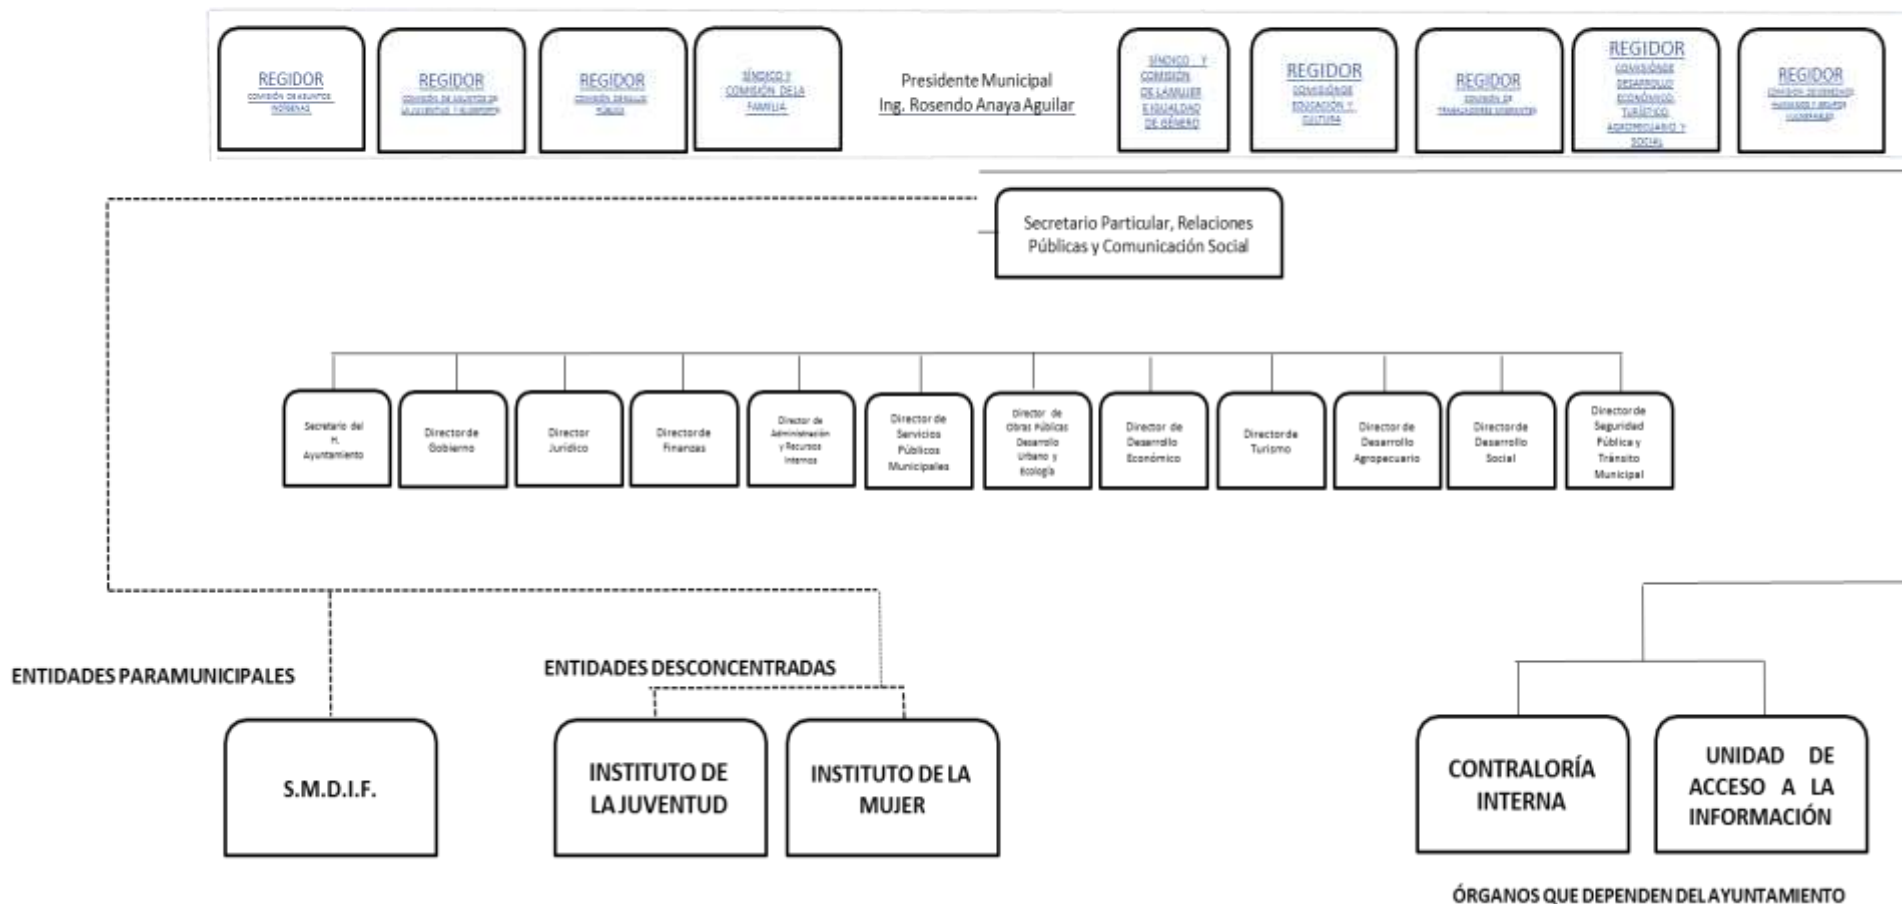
REGIDOR
COMISIÓN DE ASUNTOS INDÍGENAS

REGIDOR
COMISIÓN DE ASUNTOS DE LA JUVENTUD Y DEPORTE

REGIDOR
COMISIÓN DE SALUD PÚBLICA

SÍNDICO Y COMISIÓN DE LA FAMILIA

Presidente Municipal
Ing. Rosendo Anaya Aguilar

SÍNDICO Y COMISIÓN DE LA MUJER E IGUALDAD DE GÉNERO

REGIDOR
COMISIÓN DE EDUCACIÓN Y CULTURA

REGIDOR
COMISIÓN DE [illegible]

REGIDOR
COMISIÓN DE DESARROLLO ECONÓMICO, TURÍSTICO, AGROPECUARIO Y SOCIAL

REGIDOR
COMISIÓN DE DERECHOS HUMANOS Y GRUPOS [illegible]

Secretario Particular, Relaciones Públicas y Comunicación Social

Secretario del H. Ayuntamiento

Director de Gobierno

Director Jurídico

Director de Finanzas

Director de Administración y Recursos Internos

Director de Servicios Públicos Municipales

Director de Obras Públicas Desarrollo Urbano y Ecología

Director de Desarrollo Económico

Director de Turismo

Director de Desarrollo Agropecuario

Director de Desarrollo Social

Director de Seguridad Pública y Tránsito Municipal

ENTIDADES PARAMUNICIPALES

S.M.D.I.F.

ENTIDADES DESCONCENTRADAS

INSTITUTO DE LA JUVENTUD

INSTITUTO DE LA MUJER

CONTRALORÍA INTERNA

UNIDAD DE ACCESO A LA INFORMACIÓN

ÓRGANOS QUE DEPENDEN DEL AYUNTAMIENTO